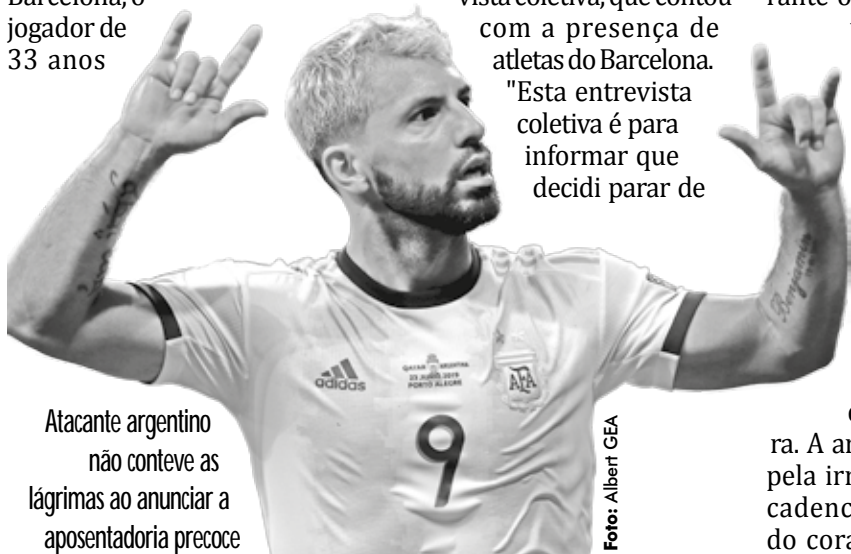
Barcelona, o jogador de 33 anos

vista coletiva, que contou com a presença de atletas do Barcelona. "Esta entrevista coletiva é para informar que decidi parar de

rante o

adidas

QATAR ARGENTINA 23 JUNHO 2019 PORTO ALEGRE

AFA

9

Atacante argentino não conteve as lágrimas ao anunciar a aposentadoria precoce

Foto: Albert GEA

ra. A ar
pela irr
cadenc
do cora